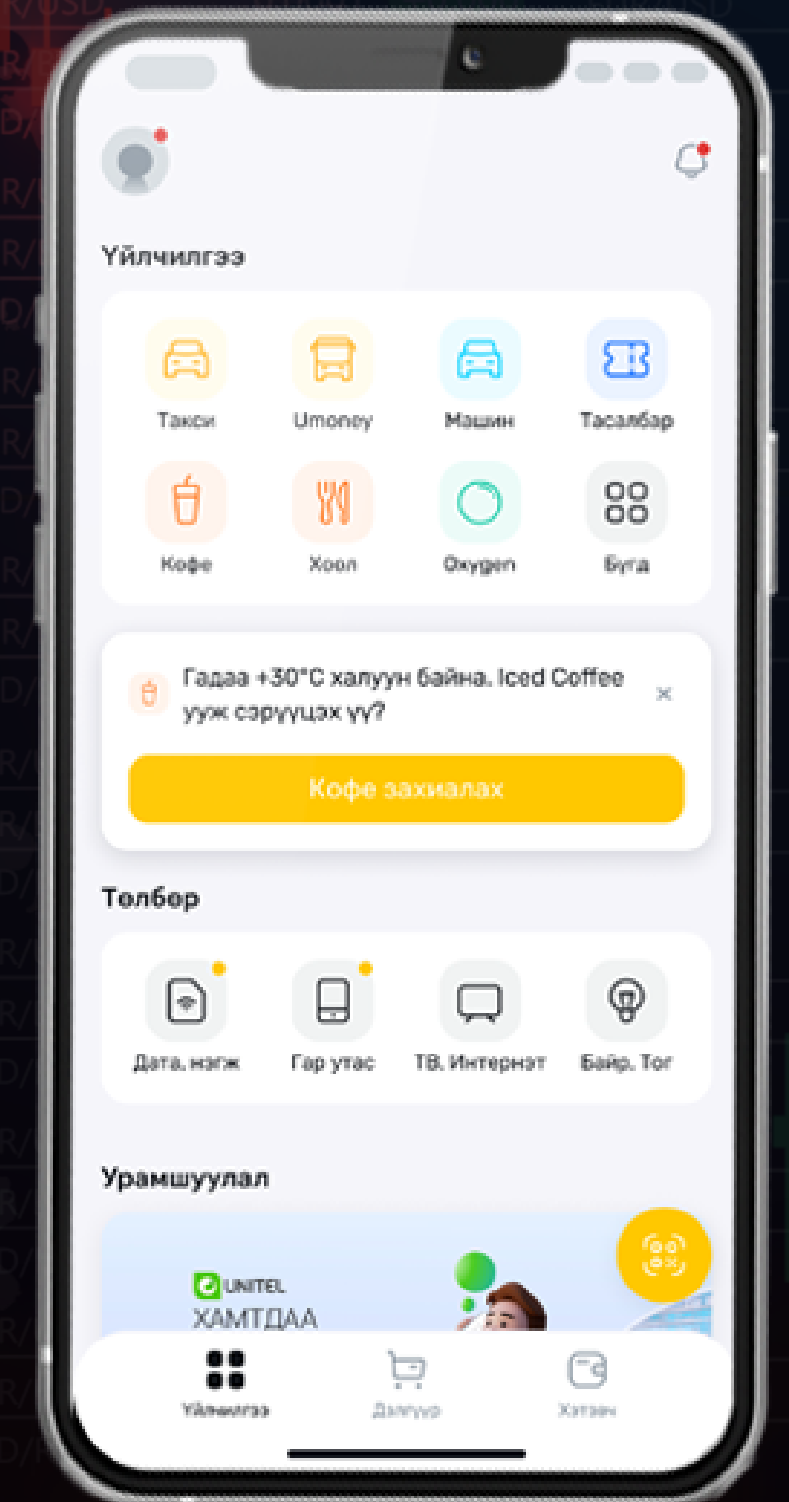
Үйлчилгээ

Такси
Umoney
Машин
Тасалбар
Кофе
Хоол
Oxygen
Бүгд

Гадаа +30°C халуун байна. Iced Coffee ууж сэрүүцэх үү?

Кофе захиалах

Төлбөр

Дата, нэгж
Гар утас
ТВ, Интернэт
Байр, Тог

Урамшуулал

UNITEL
ХАМТДАА

Үйлчилгээ
Дэлгүүр
Хэтэвч